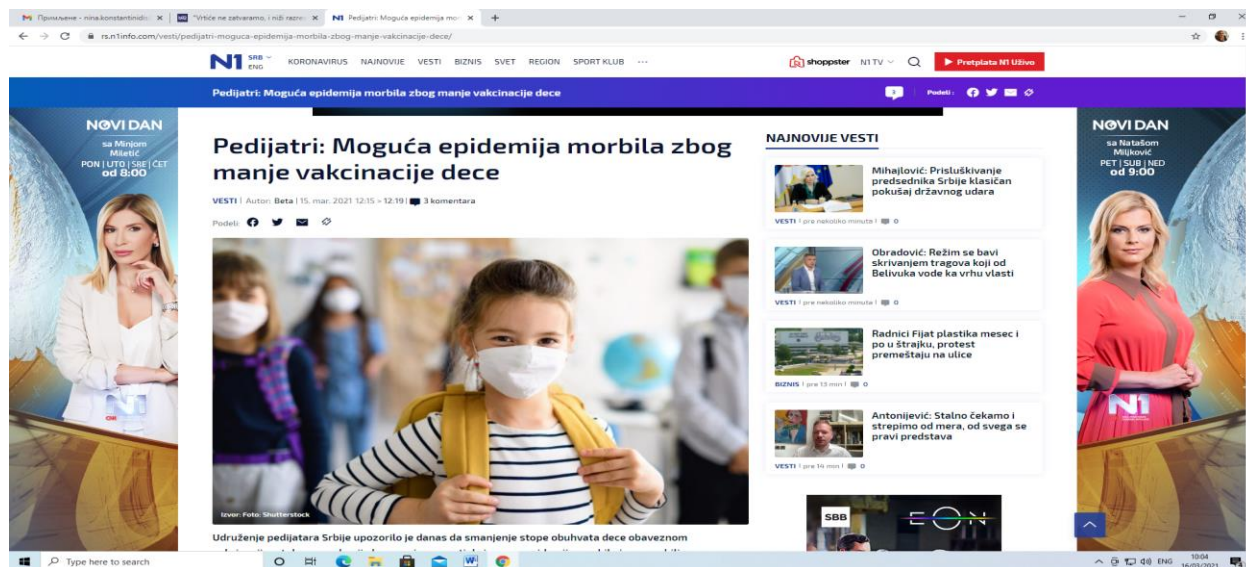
M Примљене - nina.konstantinidis × | "Vrtiće ne zatvaramo, i niži razre × | N1 Pedijatri: Moguća epidemija mor ×

rs.n1info.com/vesti/pedijatri-moguca-epidemija-morbila-zbog-manje-vakcinacije-dece/

N1 SRB ENG KORONAVIRUS NAJNOVIJE VESTI BIZNIS SVET REGION SPORT KLUB ···

shoppster N1 TV Pretplata N1 Uživo

Pedijatri: Moguća epidemija morbila zbog manje vakcinacije dece

Podeli:

NOVI DAN sa Minjom Miletić PON | UTO | SRE | ČET od 8:00

Pedijatri: Moguća epidemija morbila zbog manje vakcinacije dece

VESTI | Autor: Beta | 15. mar. 2021 12:15 > 12:19 | 3 komentara

Podeli:

Izvor: Foto: Shutterstock

Udruženje pedijatara Srbije upozorilo je danas da smanjenje stope obuhvata dece obaveznom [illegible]

NAJNOVIJE VESTI

Mihajlović: Prisluškivanje predsednika Srbije klasičan pokušaj državnog udara
VESTI | pre nekoliko minuta | 0

Obradović: Režim se bavi skrivanjem tragova koji od Belivuka vode ka vrhu vlasti
VESTI | pre nekoliko minuta | 0

Radnici Fijat plastika mesec i po u štrajku, protest premeštaju na ulice
BIZNIS | pre 13 min | 0

Antonijević: Stalno čekamo i strepimo od mera, od svega se pravi predstava
VESTI | pre 14 min | 0

SBB EON

NOVI DAN sa Natašom Miljković PET | SUB | NED od 9:00

Type here to search

ENG 10:04 16/03/2021